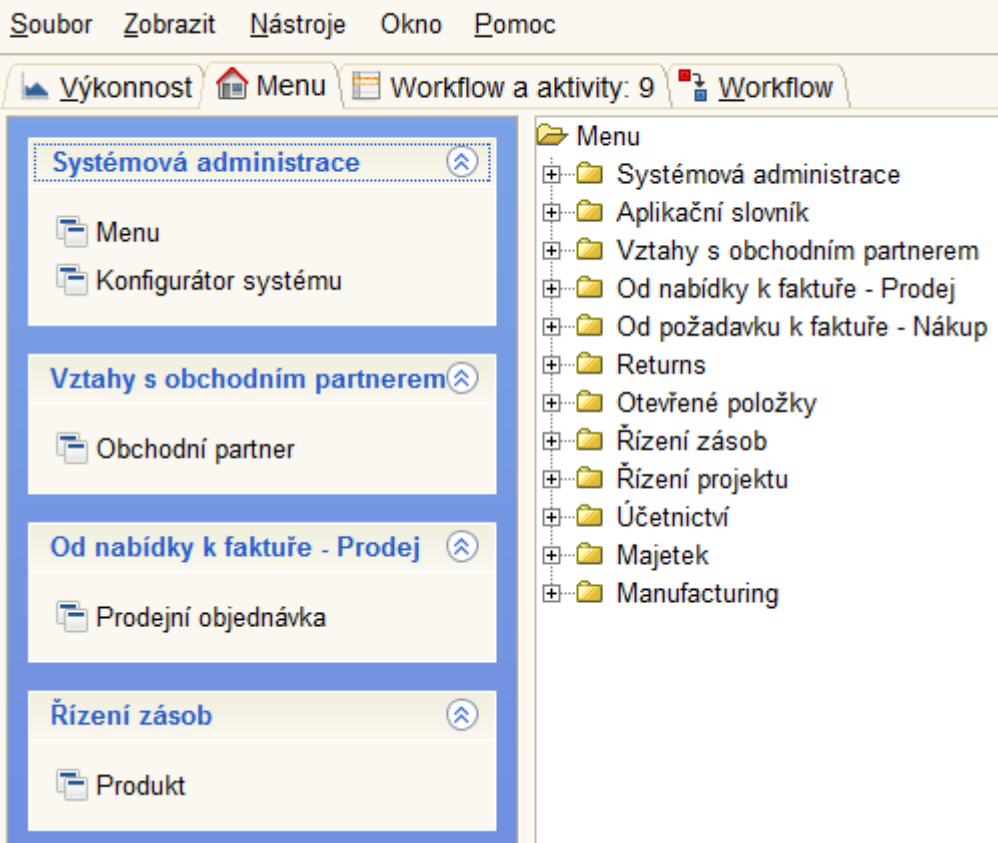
Soubor Zobrazit Nástroje Okno Pomoc

Výkonnost Menu Workflow a aktivity: 9 Workflow

Systémová administrace

Menu
Konfigurátor systému

Vztahy s obchodním partnerem

Obchodní partner

Od nabídky k faktuře - Prodej

Prodejní objednávka

Řízení zásob

Produkt

Menu
Systémová administrace
Aplikační slovník
Vztahy s obchodním partnerem
Od nabídky k faktuře - Prodej
Od požadavku k faktuře - Nákup
Returns
Otevřené položky
Řízení zásob
Řízení projektu
Účetnictví
Majetek
Manufacturing